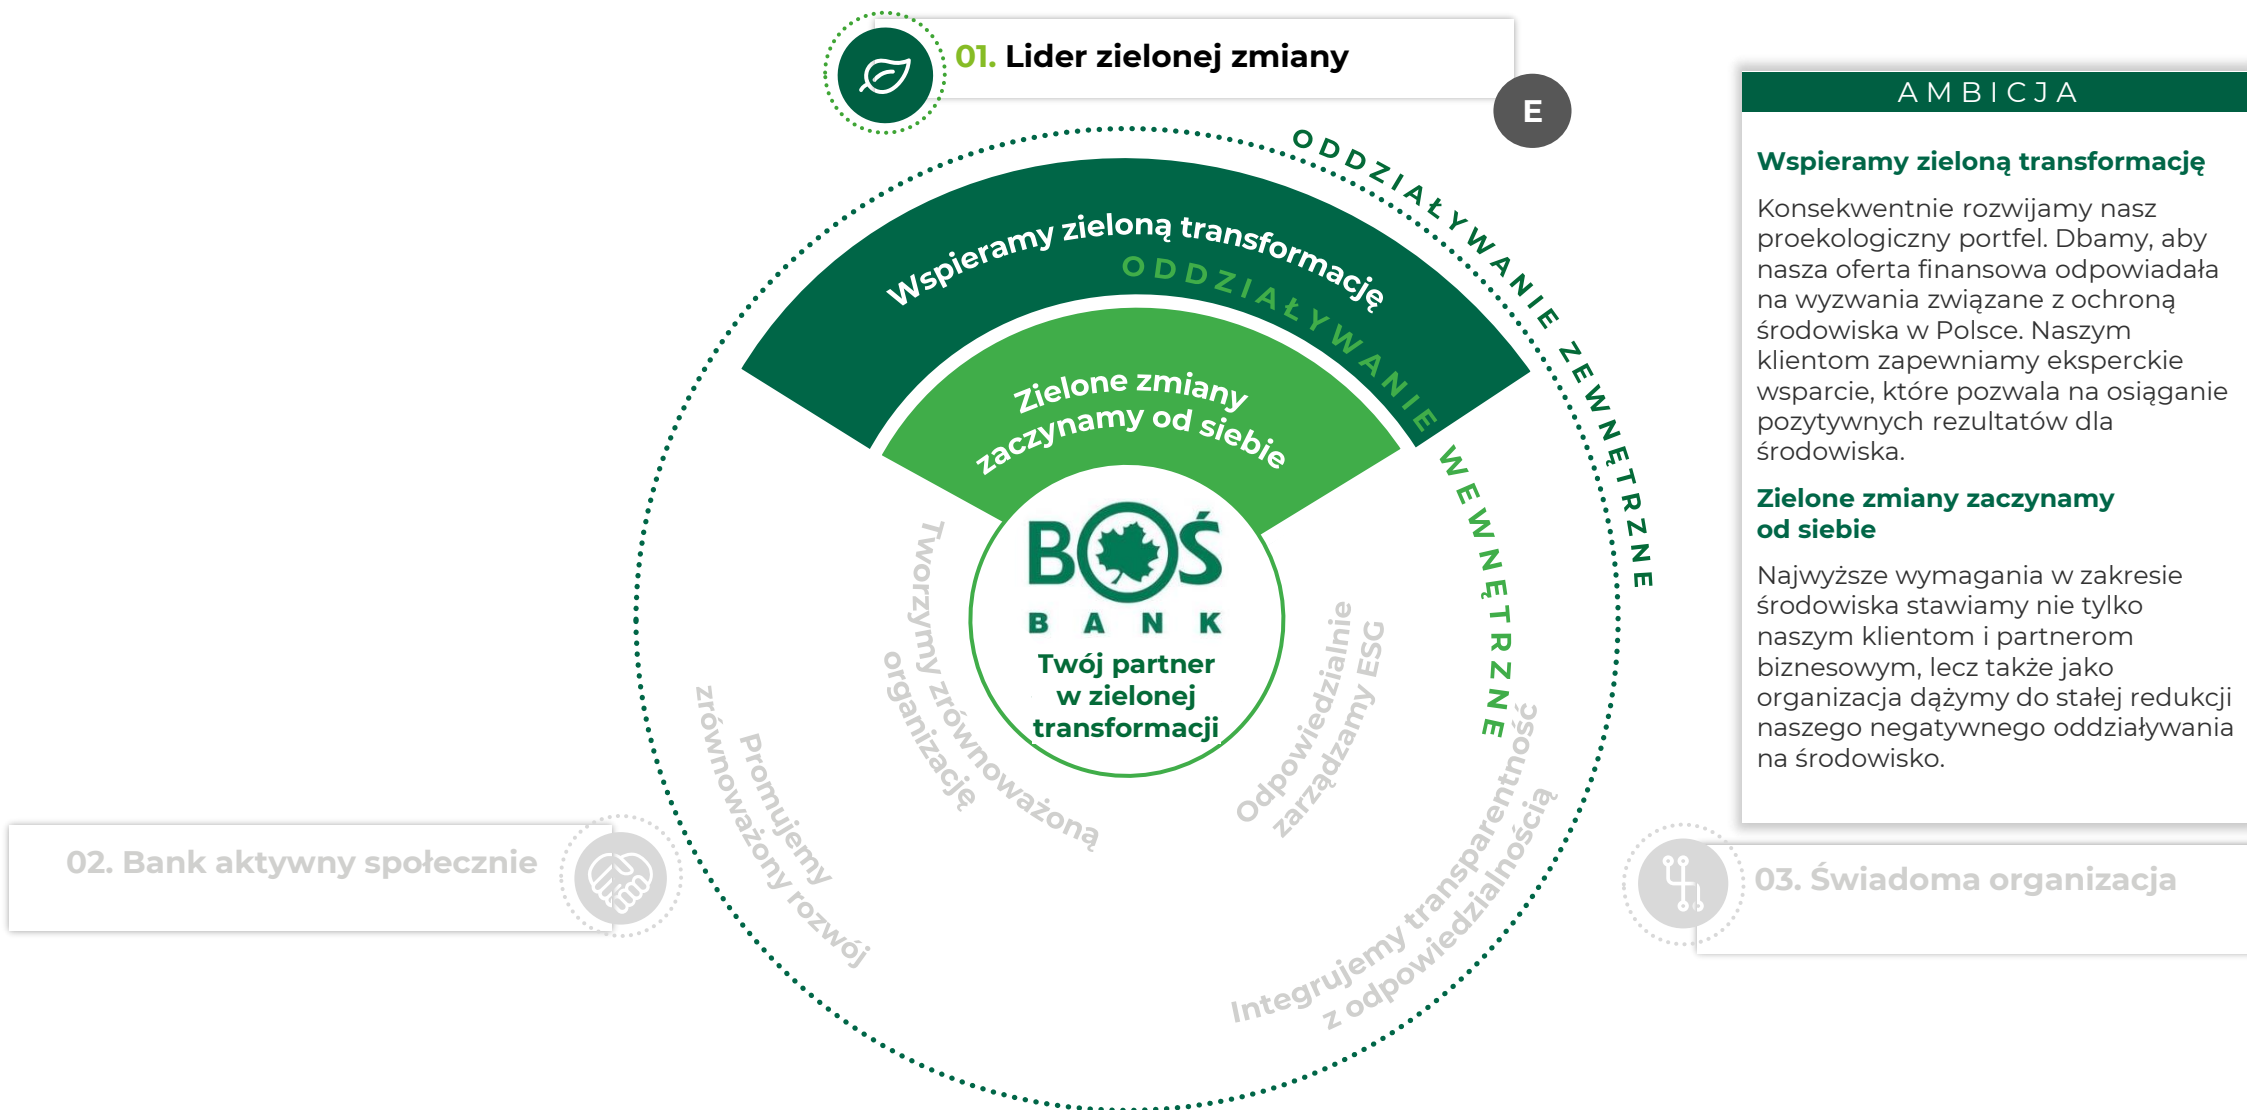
01. Lider zielonej zmiany

E

ODDZIAŁYWANIE ZEWNĘTRZNE

Wspieramy zieloną transformację

ODDZIAŁYWANIE

Zielone zmiany zaczynamy od siebie

WEWNĘTRZNE

BOŚ BANK

Twój partner w zielonej transformacji

Tworzymy zrównoważoną organizację

Odpowiedzialnie zarządzamy ESG

Promujemy zrównoważony rozwój

Integrujemy transparentność z odpowiedzialnością

02. Bank aktywny społecznie

03. Świadoma organizacja

AMBICJA

Wspieramy zieloną transformację

Konsekwentnie rozwijamy nasz proekologiczny portfel. Dbamy, aby nasza oferta finansowa odpowiadała na wyzwania związane z ochroną środowiska w Polsce. Naszym klientom zapewniamy eksperckie wsparcie, które pozwala na osiąganie pozytywnych rezultatów dla środowiska.

Zielone zmiany zaczynamy od siebie

Najwyższe wymagania w zakresie środowiska stawiamy nie tylko naszym klientom i partnerom biznesowym, lecz także jako organizacja dążymy do stałej redukcji naszego negatywnego oddziaływania na środowisko.